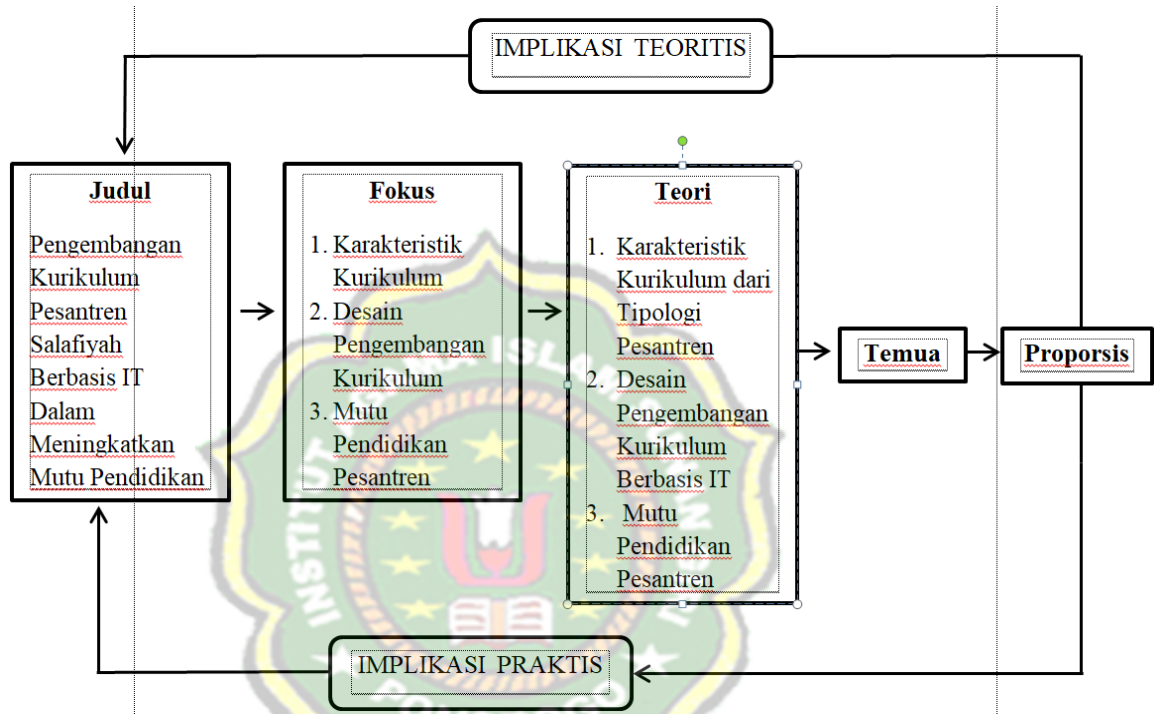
IMPLIKASI TEORITIS

Judul

Pengembangan Kurikulum Pesantren Salafiyah Berbasis IT Dalam Meningkatkan Mutu Pendidikan

Fokus

1. Karakteristik Kurikulum
2. Desain Pengembangan Kurikulum
3. Mutu Pendidikan Pesantren

Teori

1. Karakteristik Kurikulum dari Tipologi Pesantren
2. Desain Pengembangan Kurikulum Berbasis IT
3. Mutu Pendidikan Pesantren

Temua

Proporsis

IMPLIKASI PRAKTIS